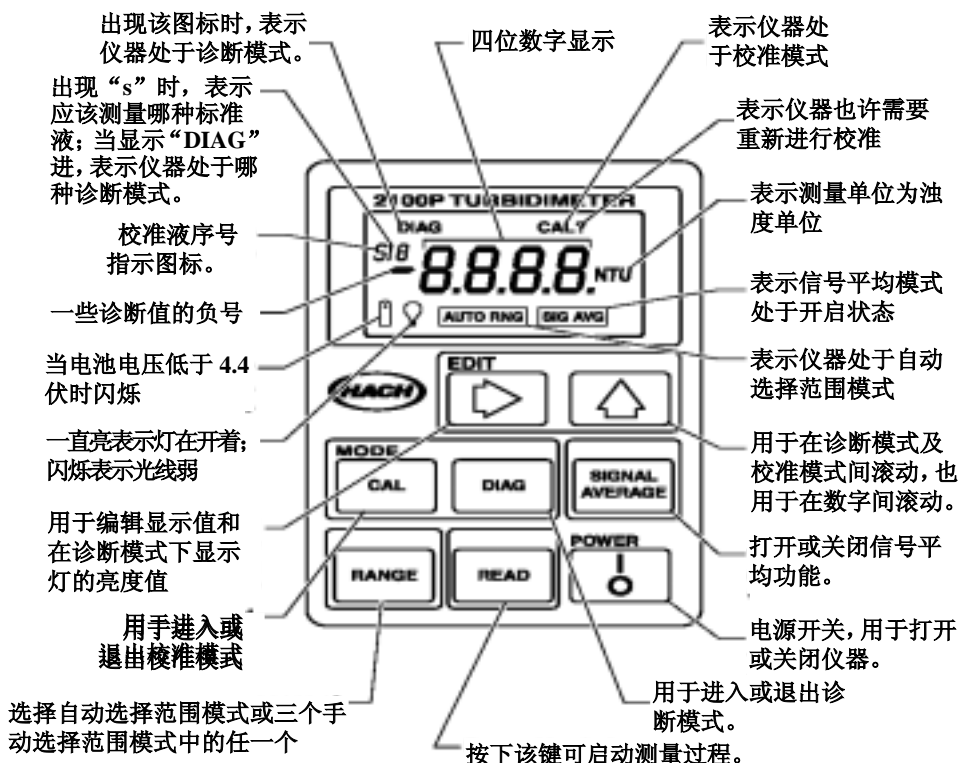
出现该图标时，表示仪器处于诊断模式。

四位数字显示

表示仪器处于校准模式

出现“s”时，表示应该测量哪种标准液；当显示“DIAG”进，表示仪器处于哪种诊断模式。

表示仪器也许需要重新进行校准

2100P TURBIDIMETER

DIAG

CAL?

表示测量单位为浊度单位

校准液序号指示图标。

S18

8.8.8.8.

NTU

一些诊断值的负号

表示信号平均模式处于开启状态

AUTO RNG

SIG AVG

当电池电压低于 4.4 伏时闪烁

表示仪器处于自动选择范围模式

HACH

EDIT

一直亮表示灯在开着；闪烁表示光线弱

用于在诊断模式及校准模式间滚动，也用于在数字间滚动。

MODE

CAL

DIAG

SIGNAL AVERAGE

用于编辑显示值和在诊断模式下显示灯的亮度值

打开或关闭信号平均功能。

POWER

RANGE

READ

用手进入或退出校准模式

电源开关，用于打开或关闭仪器。

用于进入或退出诊断模式。

选择自动选择范围模式或三个手动选择范围模式中的任一个

按下该键可启动测量过程。